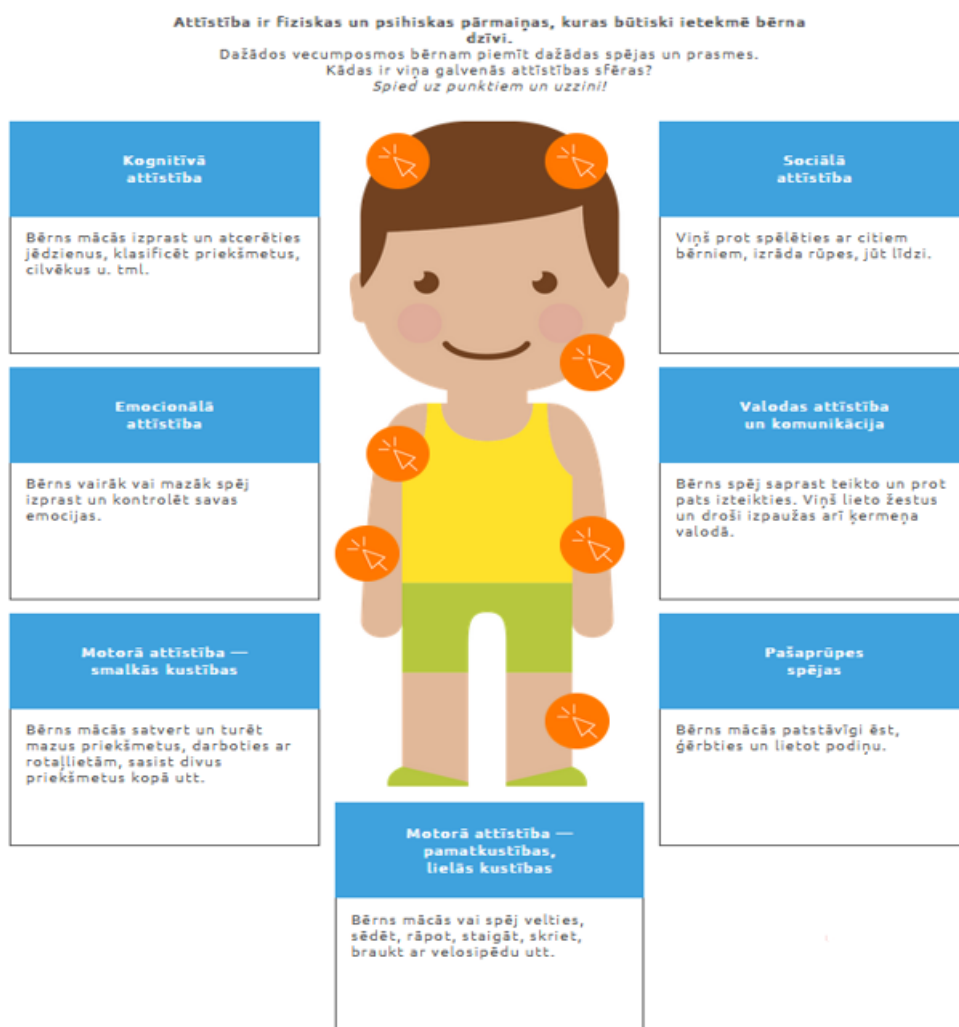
Attīstība ir fiziskas un psihiskas pārmaiņas, kuras būtiski ietekmē bērna dzīvi.
Dažādos vecumposmos bērnam piemīt dažādas spējas un prasmes.
Kādas ir viņa galvenās attīstības sfēras?
Spied uz punktiem un uzzini!

Kognitīvā attīstība

Bērns mācās izprast un atcerēties jēdzienus, klasificēt priekšmetus, cilvēkus u. tml.

Sociālā attīstība

Viņš prot spēlēties ar citiem bērniem, izrāda rūpes, jūt līdzi.

Emocionālā attīstība

Bērns vairāk vai mazāk spēj izprast un kontrolēt savas emocijas.

Valodas attīstība un komunikācija

Bērns spēj saprast teikto un prot pats izteikties. Viņš lieto žestus un droši izpaužas arī ķermeņa valodā.

Motorā attīstība — smalkās kustības

Bērns mācās satvert un turēt mazus priekšmetus, darboties ar rotaļlietām, sasist divus priekšmetus kopā utt.

Pašaprūpes spējas

Bērns mācās patstāvīgi ēst, ģērbties un lietot podiņu.

Motorā attīstība — pamatkustības, lielās kustības

Bērns mācās vai spēj velties, sēdēt, rāpot, staigāt, skriet, braukt ar velosipēdu utt.